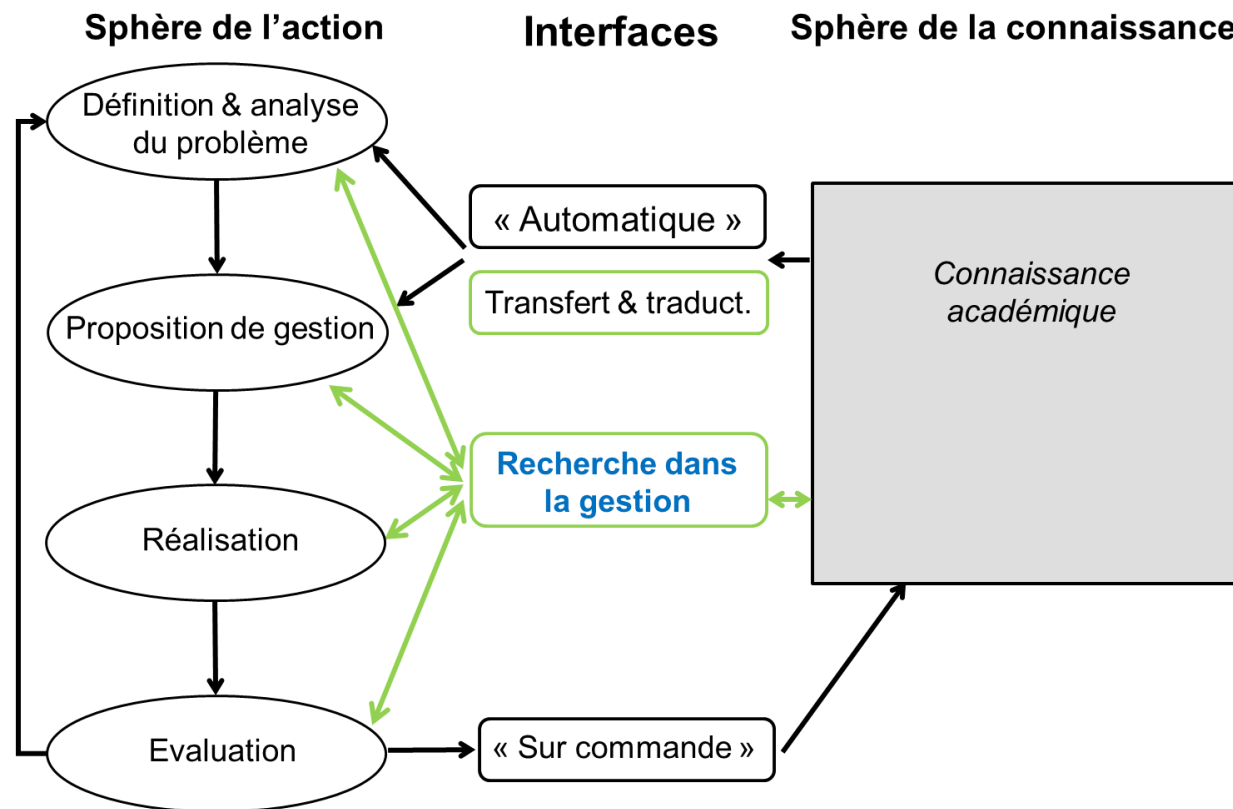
Sphère de l’action

Interfaces

Sphère de la connaissance

Définition & analyse du problème

Proposition de gestion

Réalisation

Evaluation

« Automatique »

Transfert & traduct.

Recherche dans la gestion

« Sur commande »

Connaissance académique